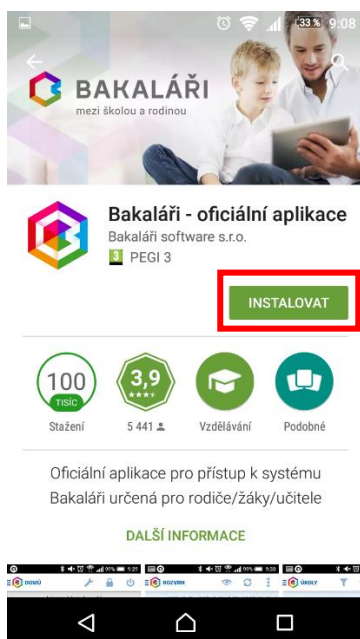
33% 9:08

BAKALÁŘI
mezi školou a rodinou

Bakaláři - oficiální aplikace
Bakaláři software s.r.o.
3 PEGI 3

INSTALOVAT

100 TISÍC
Stažení

3,9
5 441

Vzdělávání

Podobné

Oficiální aplikace pro přístup k systému Bakaláři určená pro rodiče/žáky/učitele

DALŠÍ INFORMACE

DOMŮ
ROZVRH
ÚKOLY